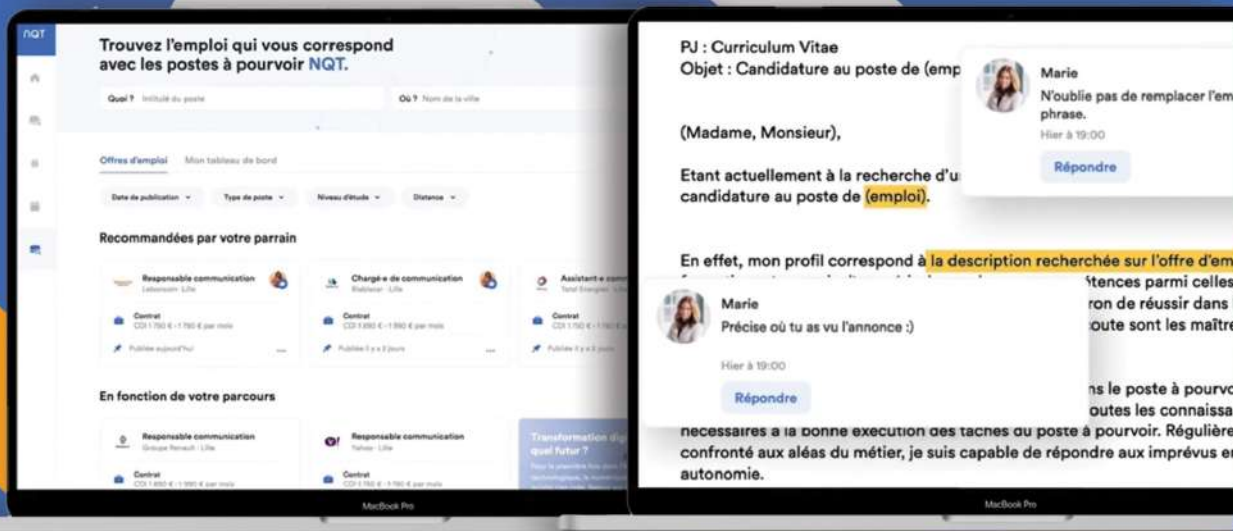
NQT

Trouvez l'emploi qui vous correspond avec les postes à pourvoir NQT.

Quoi ? Intitulé du poste

Où ? Nom de la ville

Offres d'emploi   Mon tableau de bord

Date de publication   Type de poste   Niveau d'étude   Distance

Recommandées par votre parrain

Responsable communication
Lebonsoin · Lille
Contrat
CDI 1 750 € - 1 780 € par mois
Publiée aujourd'hui

Chargé·e de communication
Blablacar · Lille
Contrat
CDI 1 650 € - 1 860 € par mois
Publiée il y a 2 jours

Assistant·e com
Total Energies · Lille
Contrat
CDI 1 150 € - 1 750 € par mois
Publiée il y a 3 jours

En fonction de votre parcours

Responsable communication
Groupe Renault · Lille
Contrat
CDI 1 650 € - 1 750 € par mois

Responsable communication
Yahoo · Lille
Contrat
CDI 1 750 € - 1 960 € par mois

Transformation digi quel futur ?

MacBook Pro

PJ : Curriculum Vitae
Objet : Candidature au poste de (emp

Marie
N'oublie pas de remplacer l'em phrase.
Hier à 19:00
Répondre

(Madame, Monsieur),

Etant actuellement à la recherche d'u candidature au poste de (emploi).

En effet, mon profil correspond à la description recherchée sur l'offre d'em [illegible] tences parmi celles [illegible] ron de réussir dans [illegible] oute sont les maître

Marie
Précise où tu as vu l'annonce :)
Hier à 19:00
Répondre

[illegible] ns le poste à pourvo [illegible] outes les connaissa nécessaires à la bonne exécution des tâches du poste à pourvoir. Régulière confronté aux aléas du métier, je suis capable de répondre aux imprévus en autonomie.

MacBook Pro